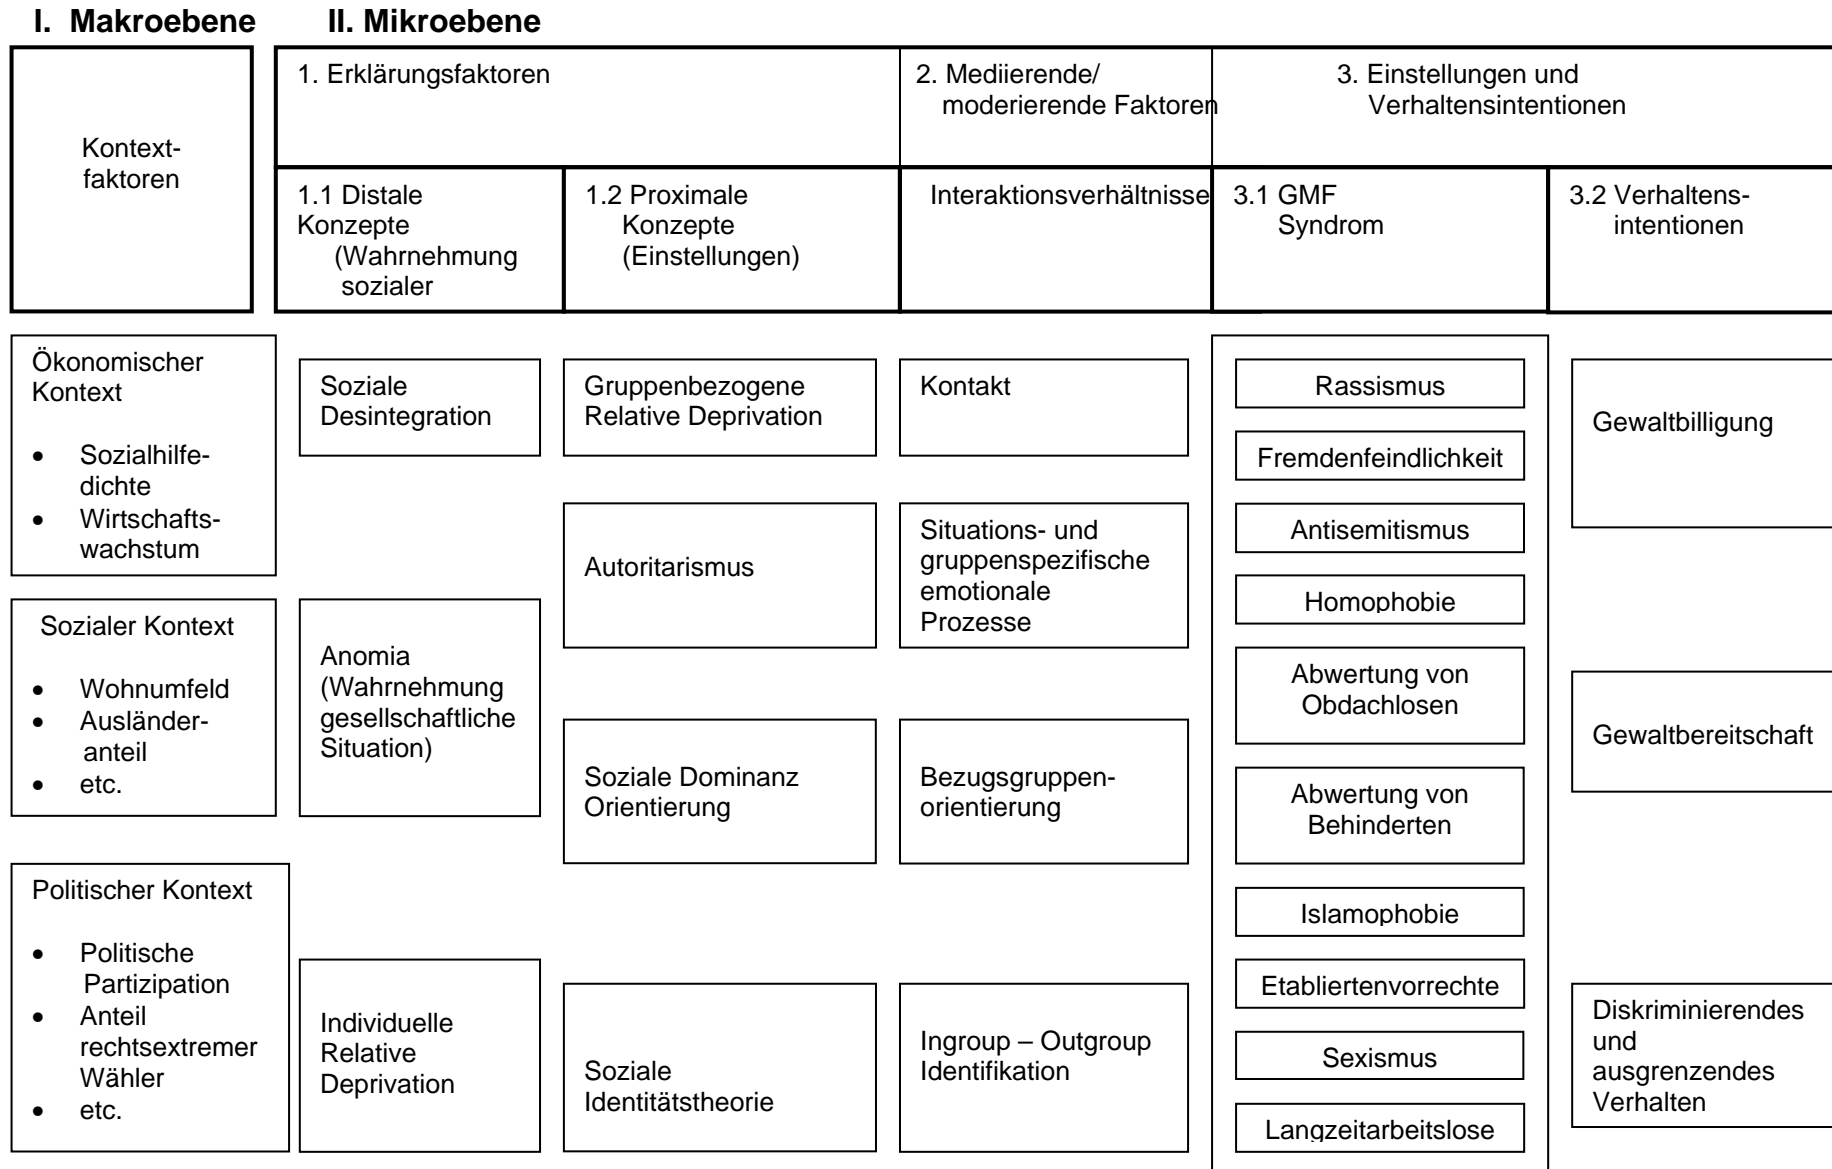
I. Makroebene II. Mikroebene

Kontextfaktoren

1. Erklärungsfaktoren

2. Mediierende/ moderierende Faktoren

3. Einstellungen und Verhaltensintentionen

1.1 Distale Konzepte (Wahrnehmung sozialer

1.2 Proximale Konzepte (Einstellungen)

Interaktionsverhältnisse

3.1 GMF Syndrom

3.2 Verhaltensintentionen

Ökonomischer Kontext

- Sozialhilfedichte
- Wirtschaftswachstum

Sozialer Kontext

- Wohnumfeld
- Ausländeranteil
- etc.

Politischer Kontext

- Politische Partizipation
- Anteil rechtsextremer Wähler
- etc.

Soziale Desintegration

Anomia (Wahrnehmung gesellschaftliche Situation)

Individuelle Relative Deprivation

Gruppenbezogene Relative Deprivation

Autoritarismus

Soziale Dominanz Orientierung

Soziale Identitätstheorie

Kontakt

Situations- und gruppenspezifische emotionale Prozesse

Bezugsgruppenorientierung

Ingroup – Outgroup Identifikation

Rassismus

Fremdenfeindlichkeit

Antisemitismus

Homophobie

Abwertung von Obdachlosen

Abwertung von Behinderten

Islamophobie

Etabliertenvorrechte

Sexismus

Langzeitarbeitslose

Gewaltbilligung

Gewaltbereitschaft

Diskriminierendes und ausgrenzendes Verhalten